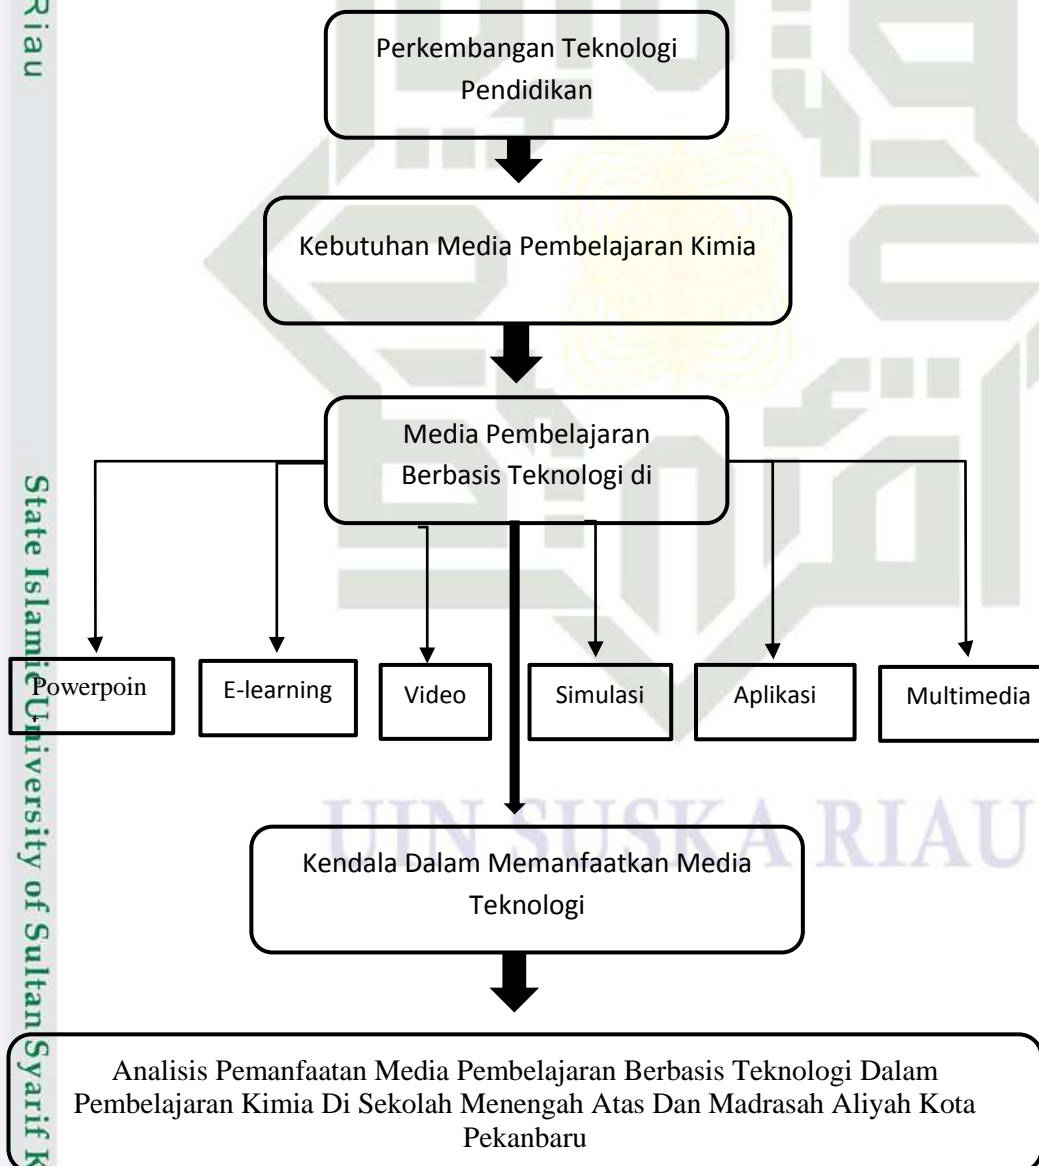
Riau

Perkembangan Teknologi Pendidikan

Kebutuhan Media Pembelajaran Kimia

Media Pembelajaran Berbasis Teknologi di

Powerpoin

E-learning

Video

Simulasi

Aplikasi

Multimedia

Kendala Dalam Memanfaatkan Media Teknologi

Analisis Pemanfaatan Media Pembelajaran Berbasis Teknologi Dalam Pembelajaran Kimia Di Sekolah Menengah Atas Dan Madrasah Aliyah Kota Pekanbaru

State Islamic University of Sultan Syarif K

UIN SUSKA RIAU